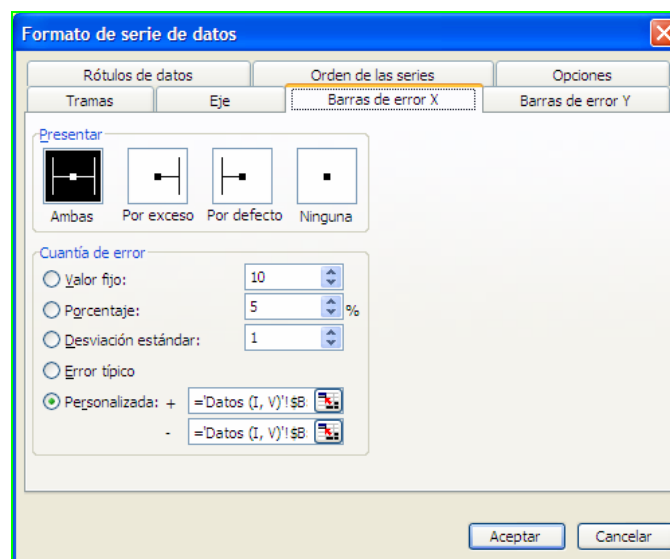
Formato de serie de datos

Rótulos de datos
Orden de las series
Opciones
Tramas
Eje
Barras de error X
Barras de error Y

Presentar
Ambas
Por exceso
Por defecto
Ninguna

Cuantía de error
Valor fijo: 10
Porcentaje: 5 %
Desviación estándar: 1
Error típico
Personalizada: + ='Datos (I, V)'!$B
- ='Datos (I, V)'!$B

Aceptar
Cancelar